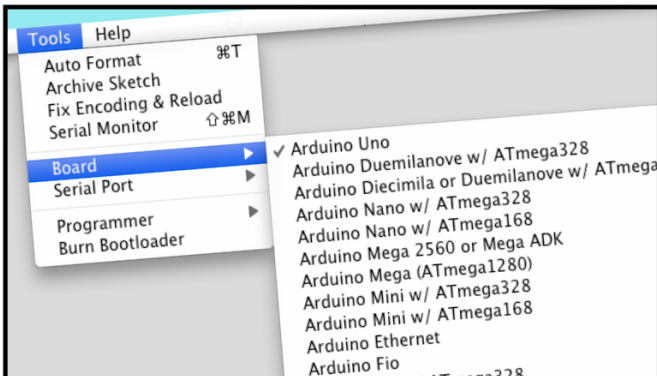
Tools Help
Auto Format ⌘T
Archive Sketch
Fix Encoding & Reload
Serial Monitor ⇧⌘M
Board
Serial Port
Programmer
Burn Bootloader

✓ Arduino Uno
Arduino Duemilanove w/ ATmega328
Arduino Diecimila or Duemilanove w/ ATmega
Arduino Nano w/ ATmega328
Arduino Nano w/ ATmega168
Arduino Mega 2560 or Mega ADK
Arduino Mega (ATmega1280)
Arduino Mini w/ ATmega328
Arduino Mini w/ ATmega168
Arduino Ethernet
Arduino Fio
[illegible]